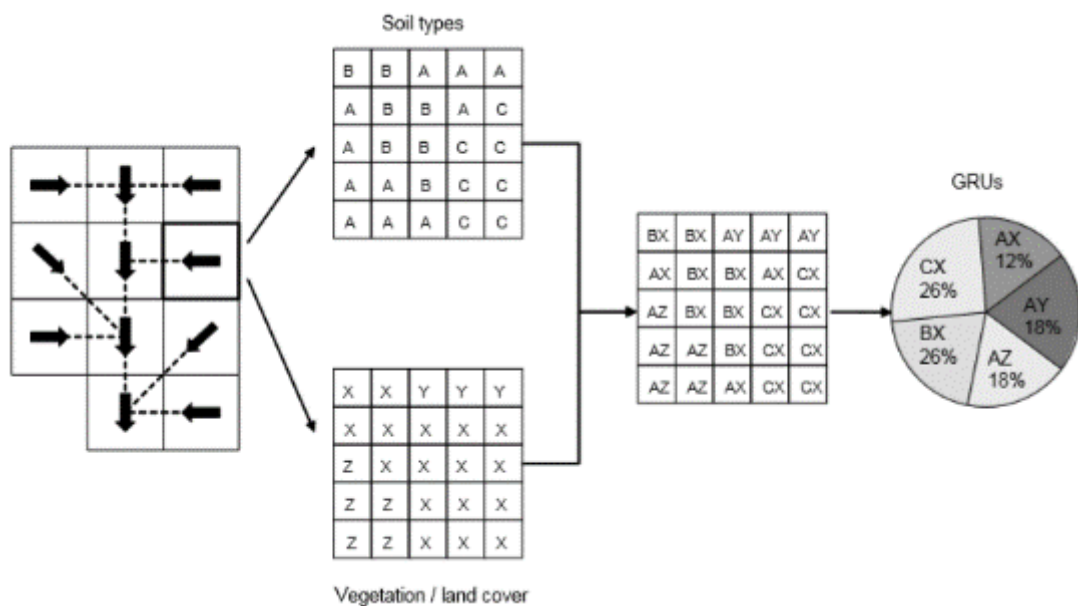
Soil types

| B | B | A | A | A |
|---|---|---|---|---|
| A | B | B | A | C |
| A | B | B | C | C |
| A | A | B | C | C |
| A | A | A | C | C |

| X | X | Y | Y | Y |
|---|---|---|---|---|
| X | X | X | X | X |
| Z | X | X | X | X |
| Z | Z | X | X | X |
| Z | Z | X | X | X |

Vegetation / land cover

| BX | BX | AY | AY | AY |
|---|---|---|---|---|
| AX | BX | BX | AX | CX |
| AZ | BX | BX | CX | CX |
| AZ | AZ | BX | CX | CX |
| AZ | AZ | AX | CX | CX |

GRUs

AX 12%
AY 18%
AZ 18%
BX 26%
CX 26%